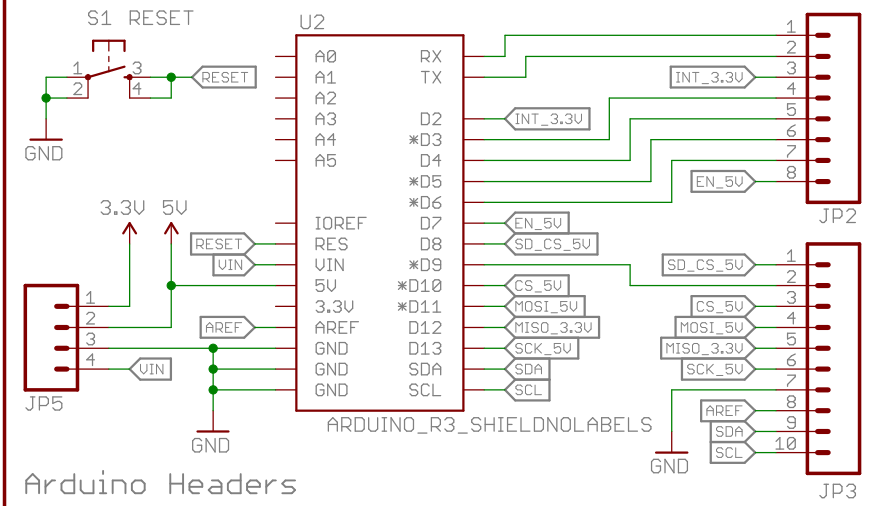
S1 RESET
1
2
3
4
RESET
GND
U2
A0
A1
A2
A3
A4
A5
RX
TX
D2
*D3
D4
*D5
*D6
INT_3.3V
IOREF
RES
VIN
5V
3.3V
AREF
GND
GND
GND
D7
D8
*D9
*D10
*D11
D12
D13
SDA
SCL
EN_5V
SD_CS_5V
CS_5V
MOSI_5V
MISO_3.3V
SCK_5V
SDA
SCL
ARDUINO_R3_SHIELDNOLABELS
3.3V
5V
RESET
VIN
AREF
1
2
3
4
VIN
JP5
GND
1
2
3
4
5
6
7
8
INT_3.3V
EN_5V
JP2
1
2
3
4
5
6
7
8
9
10
SD_CS_5V
CS_5V
MOSI_5V
MISO_3.3V
SCK_5V
AREF
SDA
SCL
GND
JP3
Arduino Headers